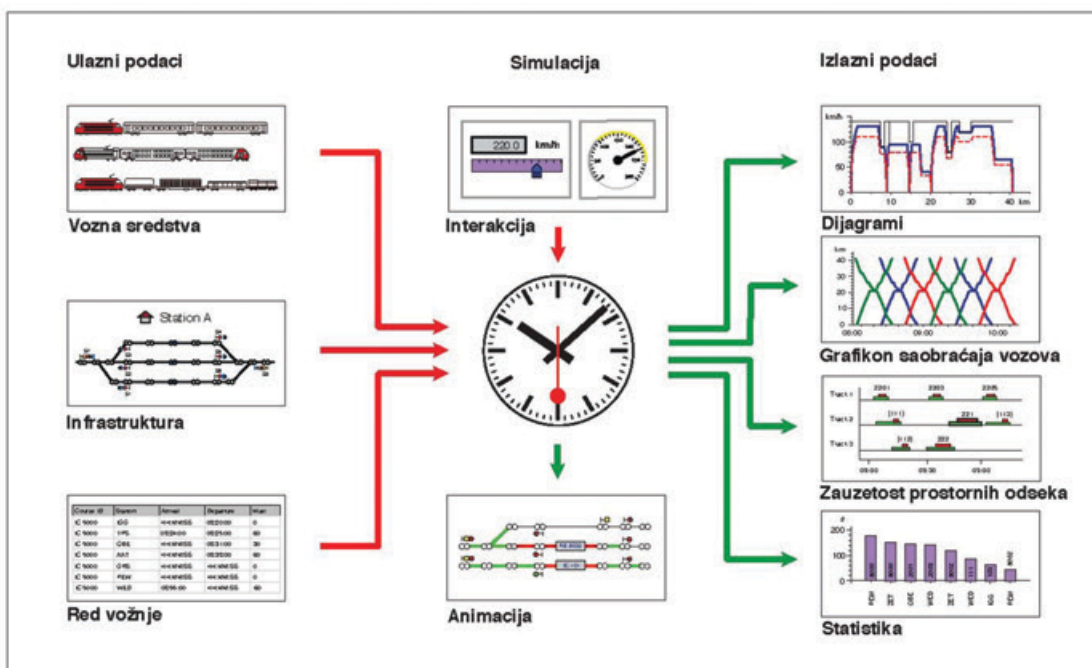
Ulazni podaci

Simulacija

Izlazni podaci

Vozna sredstva

220.0 km/h

Interakcija

Station A

Infrastruktura

Red vožnje

Animacija

km/h

100

0

0 10 20 30 40 km

Dijagrami

km

40

30

20

10

0

08:00 09:00 10:00

Grafikon saobraćaja vozova

Track 1

Track 2

Track 3

Zauzetost prostornih odseka

200

100

0

Statistika